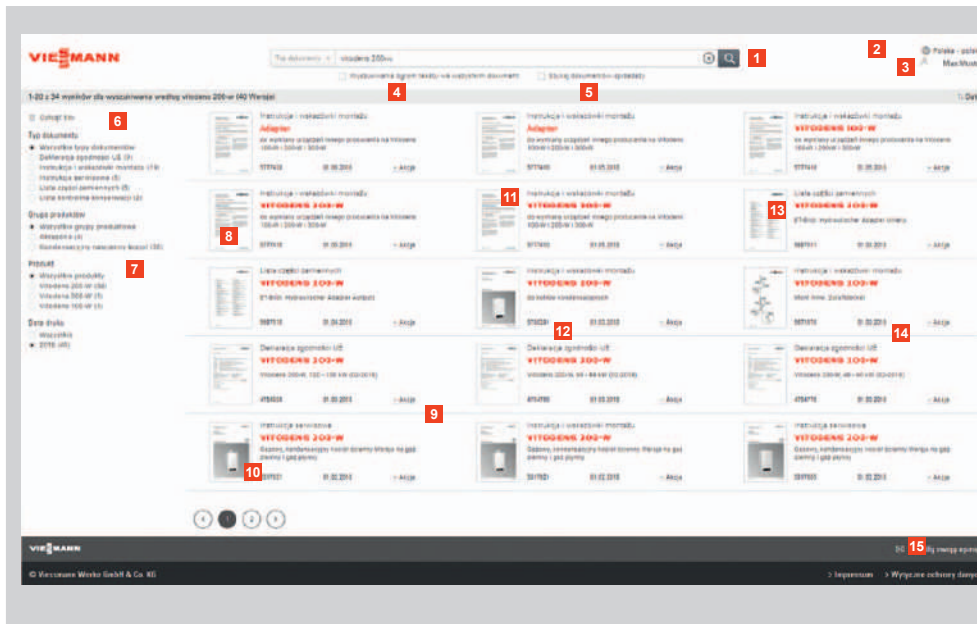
VIESMANN

Typ dokumentu | vitodens 200-w

1

Wyszukiwanie dłuższego tekstu we wszystkich dokumentach | Szukaj dokumentów sprzedaży

2 Polska - polski
3 MaxMust

4 5

1-20 z 34 wyników dla wyszukiwania według vitodens 200-w (40 Wersja)

6 Cofnij filtr

Typ dokumentu
Wszystkie typy dokumentów
Deklaracja zgodności UE (3)
Instrukcja i wskazówki montażu (19)
Instrukcja serwisowa (5)
Lista części zamiennych (5)
Lista kontrolna konserwacji (2)

Grupa produktów
Wszystkie grupy produktowe
Kondensacyjny naścienny kocioł (30)

7

Produkt
Wszystkie produkty
Vitodens 200-W (30)
Vitodens 300-W (7)
Vitodens 100-W (3)

Data druku
Wszystkie
2018 (40)

Instrukcja i wskazówki montażu
Adapter
do wymiany urządzeń innego producenta na Vitodens 100-W / 200-W / 300-W
+ Akcja

Instrukcja i wskazówki montażu
Adapter
+ Akcja

Instrukcja i wskazówki montażu
VITODENS 100-W
+ Akcja

8

Instrukcja i wskazówki montażu
VITODENS 200-W
+ Akcja

11

Instrukcja i wskazówki montażu
VITODENS 300-W
+ Akcja

13

Lista części zamiennych
+ Akcja

Lista części zamiennych
+ Akcja

Instrukcja i wskazówki montażu
VITODENS 200-W
do kotłów kondensacyjnych
+ Akcja

12

Instrukcja i wskazówki montażu
+ Akcja

14

Deklaracja zgodności UE
VITODENS 200-W
+ Akcja

Deklaracja zgodności UE
VITODENS 200-W
+ Akcja

Deklaracja zgodności UE
VITODENS 200-W
+ Akcja

9

Instrukcja serwisowa
VITODENS 200-W
+ Akcja

10

Instrukcja serwisowa
VITODENS 200-W
+ Akcja

Instrukcja serwisowa
VITODENS 200-W
+ Akcja

1 2

VIESMANN

15

© Viessmann Werke GmbH & Co. KG

> Impressum > Wytyczne ochrony danych